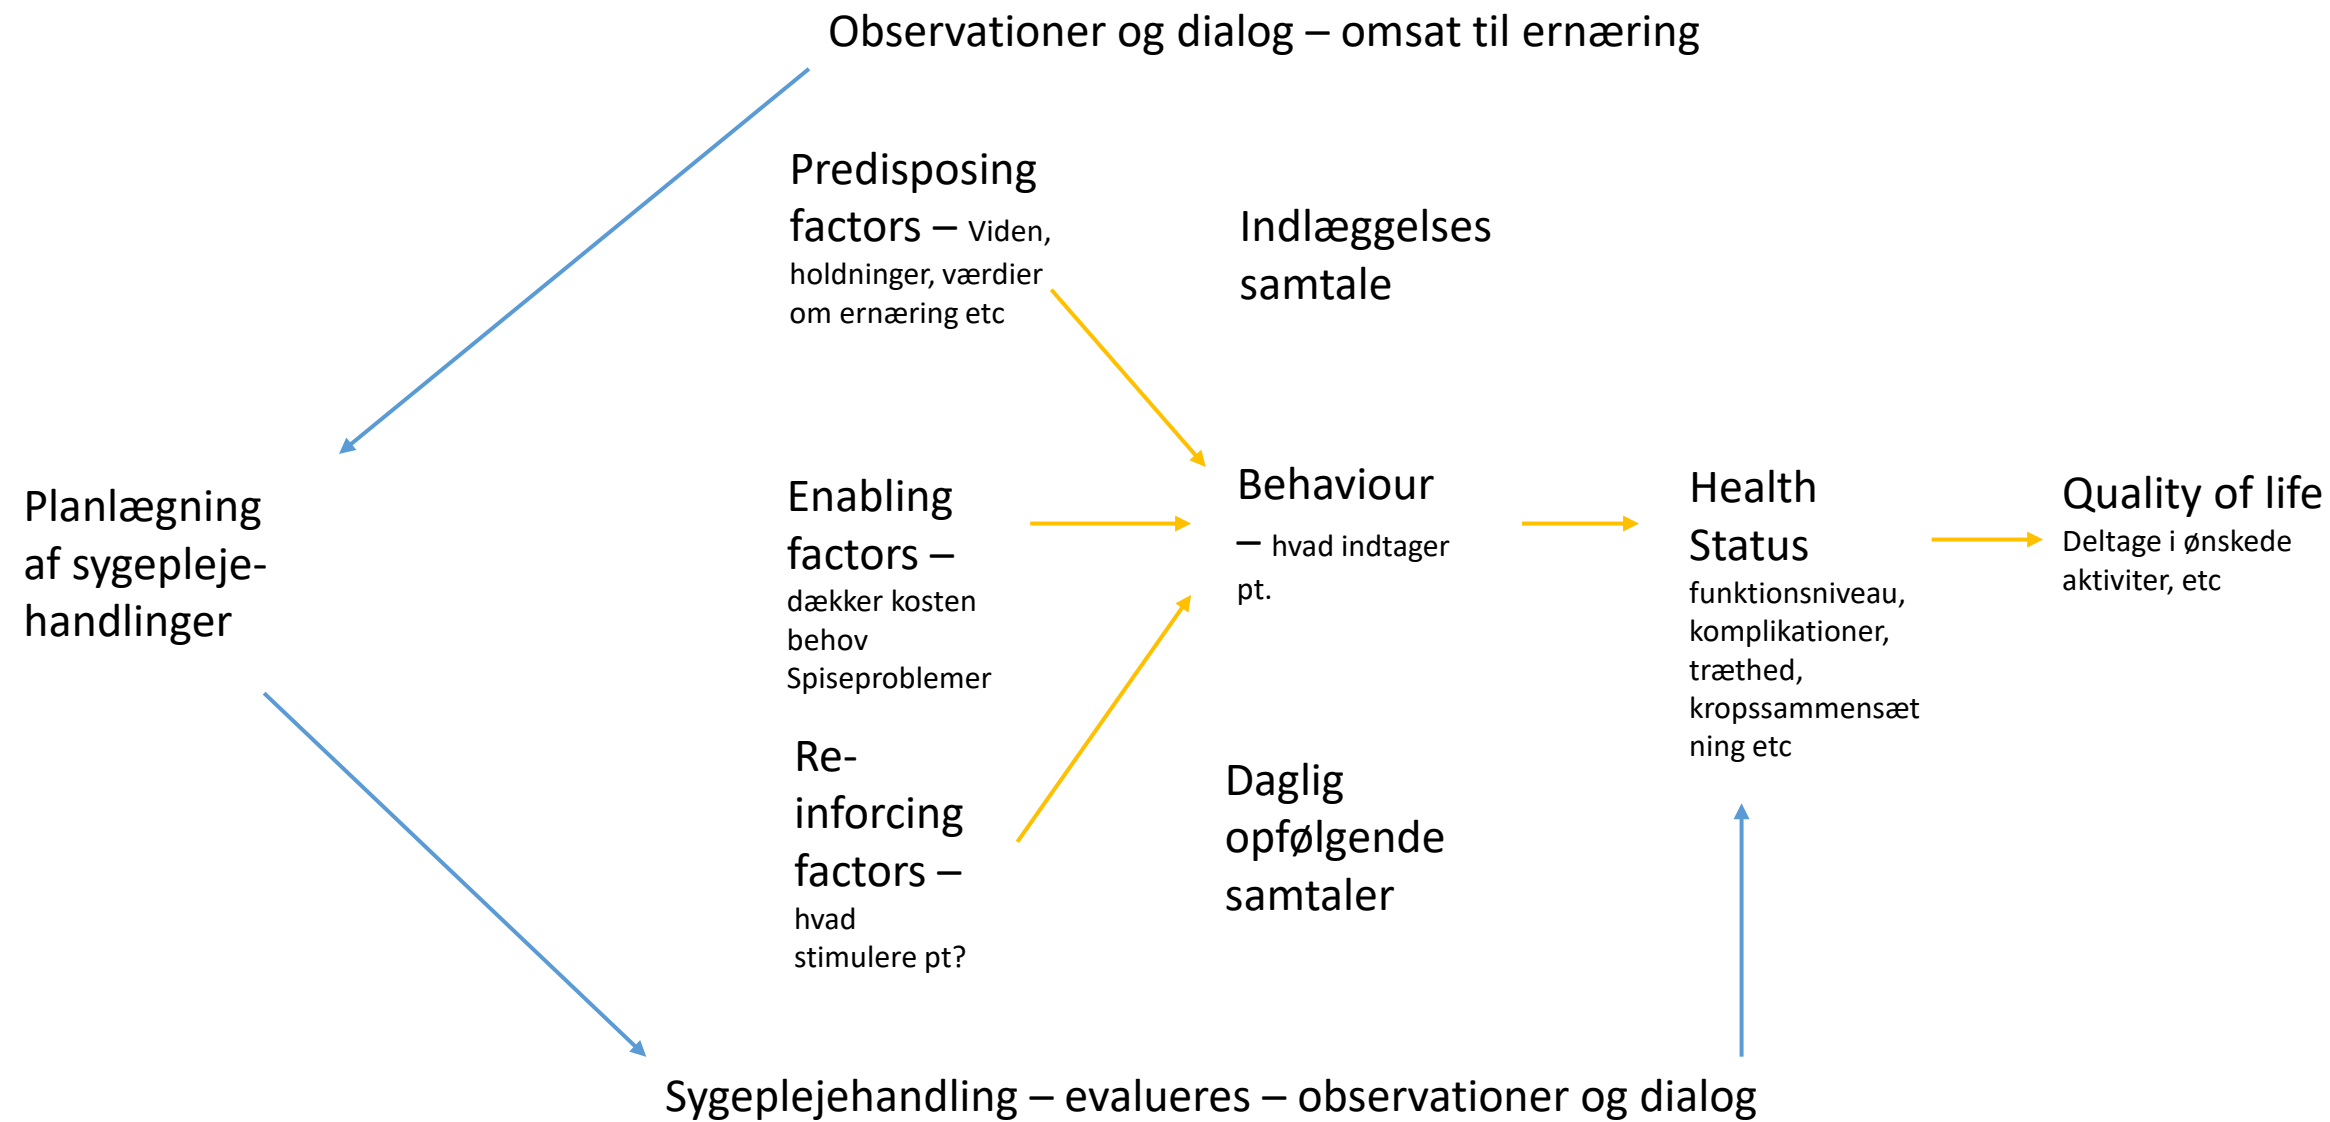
Observationer og dialog – omsat til ernæring

Predisposing factors – Viden, holdninger, værdier om ernæring etc

Indlæggelses samtale

Planlægning af sygepleje-handlinger

Enabling factors – dækker kosten behov Spiseproblemer

Behaviour – hvad indtager pt.

Health Status funktionsniveau, komplikationer, træthed, kropssammensætning etc

Quality of life Deltage i ønskede aktiviter, etc

Re-inforcing factors – hvad stimulere pt?

Daglig opfølgende samtaler

Sygeplejehandling – evalueres – observationer og dialog